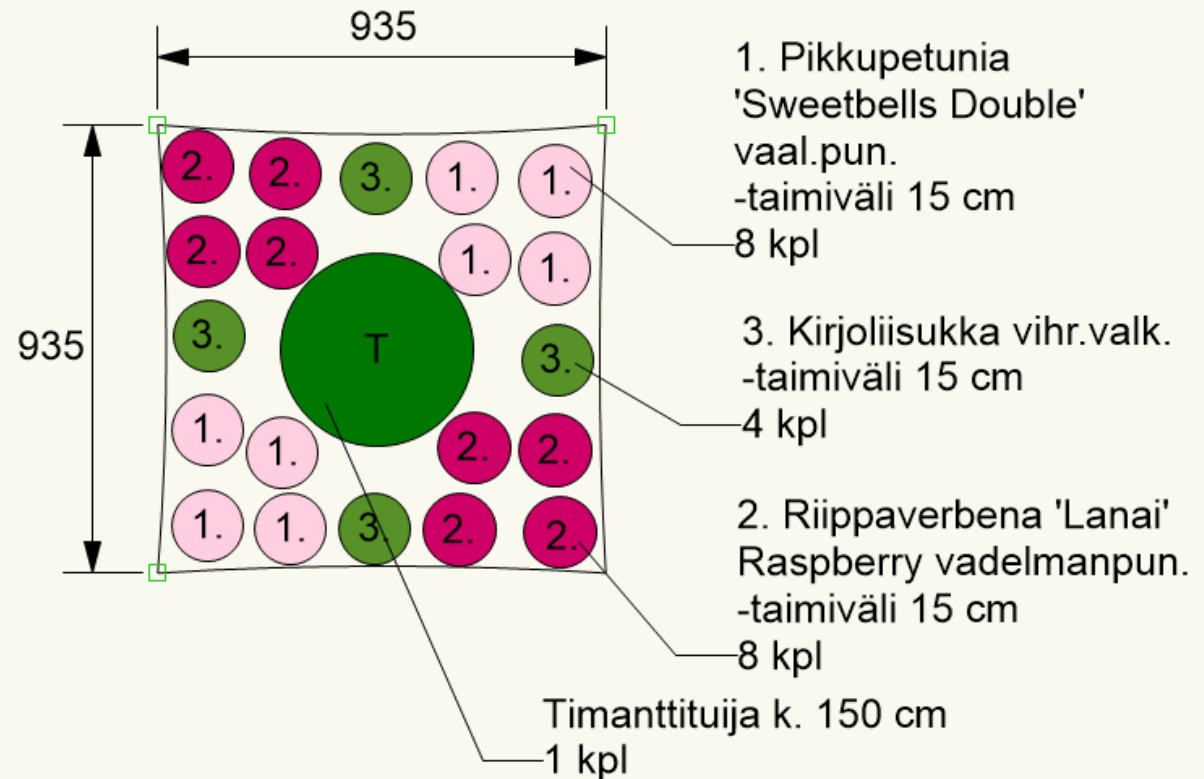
935

935

2. 2. 3. 1. 1.
2. 2. 1. 1.
3. T 3.
1. 1. 2. 2.
1. 1. 3. 2. 2.

1. Pikkupetunia 'Sweetbells Double' vaal.pun.
-taimiväli 15 cm
8 kpl

3. Kirjoliisukka vihr.valk.
-taimiväli 15 cm
4 kpl

2. Riippaverbena 'Lanai' Raspberry vadelmanpun.
-taimiväli 15 cm
8 kpl

Timanttituija k. 150 cm
1 kpl